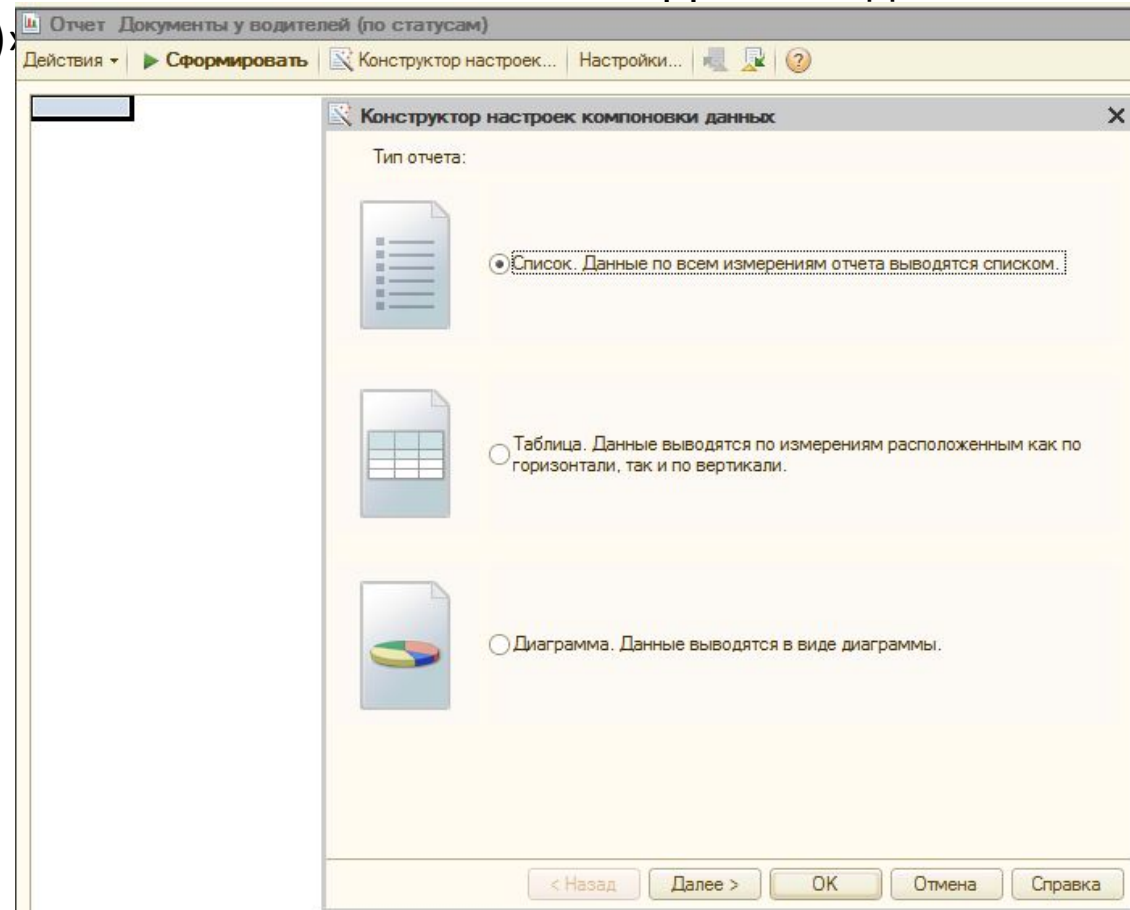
Отчет Документы у водителей (по статусам)

Действия ▾ | ▶ Сформировать | Конструктор настроек... | Настройки... | ?

Конструктор настроек компоновки данных

Тип отчета:

Список. Данные по всем измерениям отчета выводятся списком.

Таблица. Данные выводятся по измерениям расположенным как по горизонтали, так и по вертикали.

Диаграмма. Данные выводятся в виде диаграммы.

< Назад | Далее > | OK | Отмена | Справка